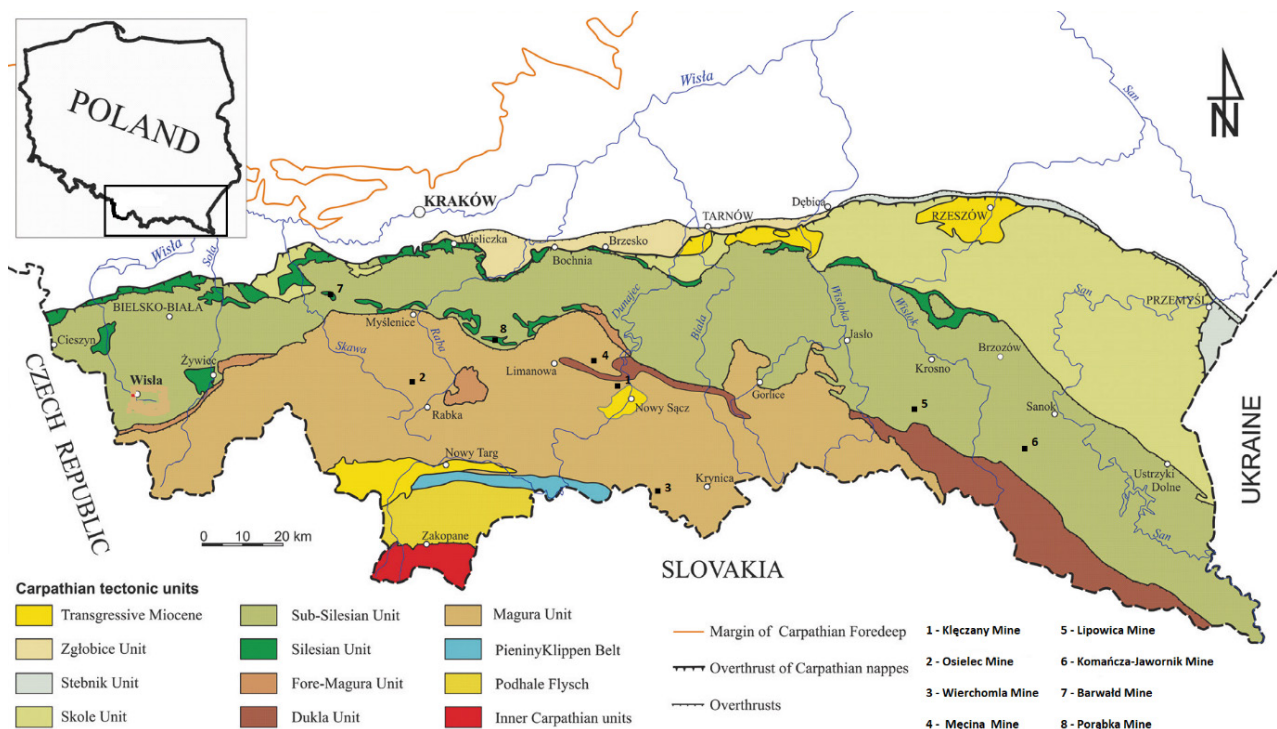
POLAND

N

Wisła

San

KRAKÓW

TARNÓW

Dębica

RZESZÓW

Wieliczka

Brzesko

Bochnia

Wisła

Soła

7

BIELSKO-BIAŁA

Cieszyn

Żywiec

Wisła

Myślenice

8

Dunajec

Biała

Wisłoka

Wisłok

San

PRZEMYŚL

Skawa

Raba

2

4

Limanowa

1

Jasło

Krosno

Brzozów

Rabka

Nowy Sącz

Gorlice

5

Sanok

6

Nowy Targ

3

Krynica

Ustrzyki Dolne

San

CZECH REPUBLIC

UKRAINE

0 10 20 km

Zakopane

SLOVAKIA

Carpathian tectonic units

Transgressive Miocene

Zgłobice Unit

Stebnik Unit

Skole Unit

Sub-Silesian Unit

Silesian Unit

Fore-Magura Unit

Dukla Unit

Magura Unit

PieninyKlippen Belt

Podhale Flysch

Inner Carpathian units

Margin of Carpathian Foredeep

Overthrust of Carpathian nappes

Overthrusts

1 - Klęczany Mine

2 - Osielec Mine

3 - Wierchomla Mine

4 - Mecina Mine

5 - Lipowica Mine

6 - Komańcza-Jawornik Mine

7 - Barwałd Mine

8 - Porabka Mine